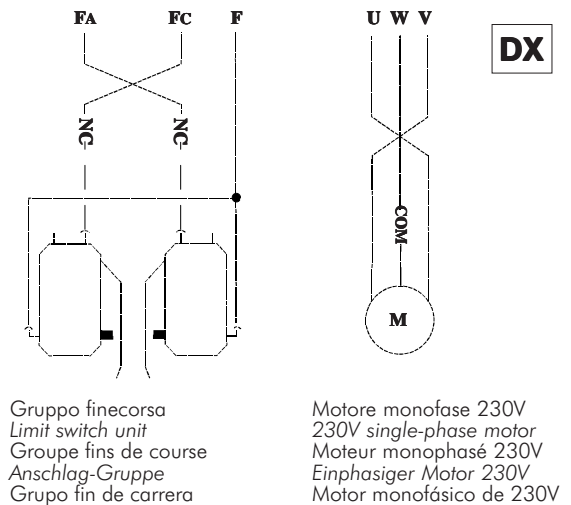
FA FC F

NC NC

U W V

DX

COM

M

Gruppo finecorsa
Limit switch unit
Groupe fins de course
Anschlag-Gruppe
Grupo fin de carrera

Motore monofase 230V
230V single-phase motor
Moteur monophasé 230V
Einphasiger Motor 230V
Motor monofásico de 230V